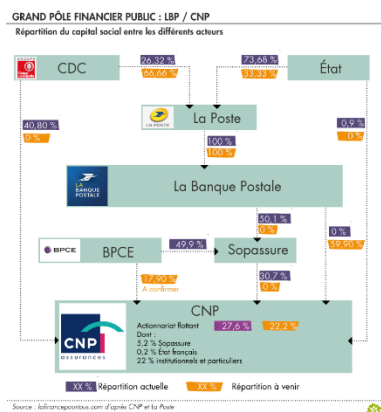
GRAND PÔLE FINANCIER PUBLIC : LBP / CNP

Répartition du capital social entre les différents acteurs

CDC

26,32 %
66,66 %

73,68 %
33,33 %

État

La Poste

LA POSTE

40,80 %
0 %

0,9 %
0 %

100 %
100 %

LA BANQUE POSTALE

La Banque Postale

50,1 %
0 %

BPCE

BPCE

49,9 %

Sopassure

0 %
59,90 %

17,90 %
À confirmer

30,7 %
0 %

CNP

CNP assurances

Actionnariat flottant
Dont :
5,2 % Sopassure
0,2 % Etat français
22 % institutionnels et particuliers

27,6 %
22,2 %

XX % Répartition actuelle
XX % Répartition à venir

Source : lafrancepourtous.com d'après CNP et La Poste